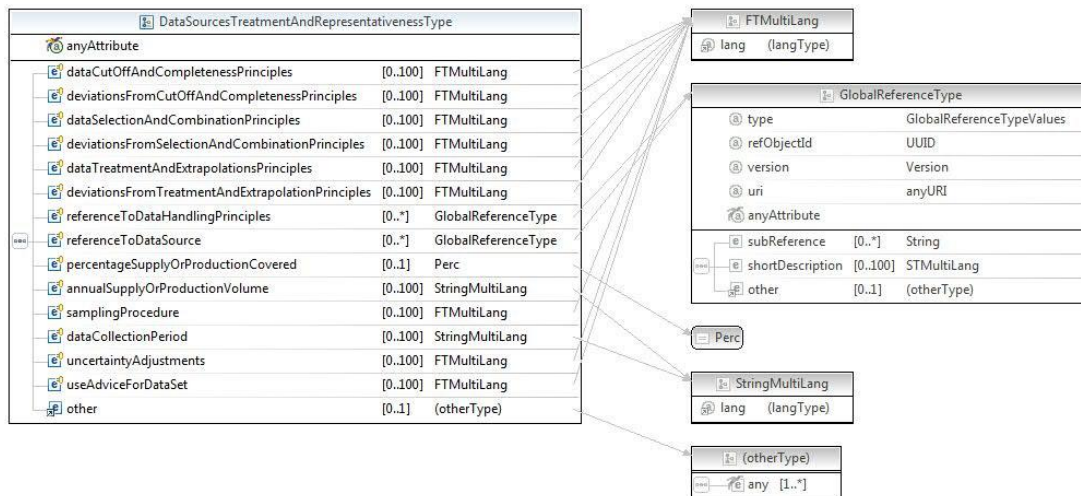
DataSourcesTreatmentAndRepresentativenessType

anyAttribute

| | | |
|---|---|---|
| dataCutOffAndCompletenessPrinciples | [0..100] | FTMultiLang |
| deviationsFromCutOffAndCompletenessPrinciples | [0..100] | FTMultiLang |
| dataSelectionAndCombinationPrinciples | [0..100] | FTMultiLang |
| deviationsFromSelectionAndCombinationPrinciples | [0..100] | FTMultiLang |
| dataTreatmentAndExtrapolationsPrinciples | [0..100] | FTMultiLang |
| deviationsFromTreatmentAndExtrapolationPrinciples | [0..100] | FTMultiLang |
| referenceToDataHandlingPrinciples | [0..*] | GlobalReferenceType |
| referenceToDataSource | [0..*] | GlobalReferenceType |
| percentageSupplyOrProductionCovered | [0..1] | Perc |
| annualSupplyOrProductionVolume | [0..100] | StringMultiLang |
| samplingProcedure | [0..100] | FTMultiLang |
| dataCollectionPeriod | [0..100] | StringMultiLang |
| uncertaintyAdjustments | [0..100] | FTMultiLang |
| useAdviceForDataSet | [0..100] | FTMultiLang |
| other | [0..1] | (otherType) |

FTMultiLang
lang (langType)

GlobalReferenceType

| | | |
|---|---|---|
| type | | GlobalReferenceTypeValues |
| refObjectId | | UUID |
| version | | Version |
| uri | | anyURI |
| anyAttribute | | |
| subReference | [0..*] | String |
| shortDescription | [0..100] | STMultiLang |
| other | [0..1] | (otherType) |

Perc

StringMultiLang
lang (langType)

(otherType)
any [1..*]